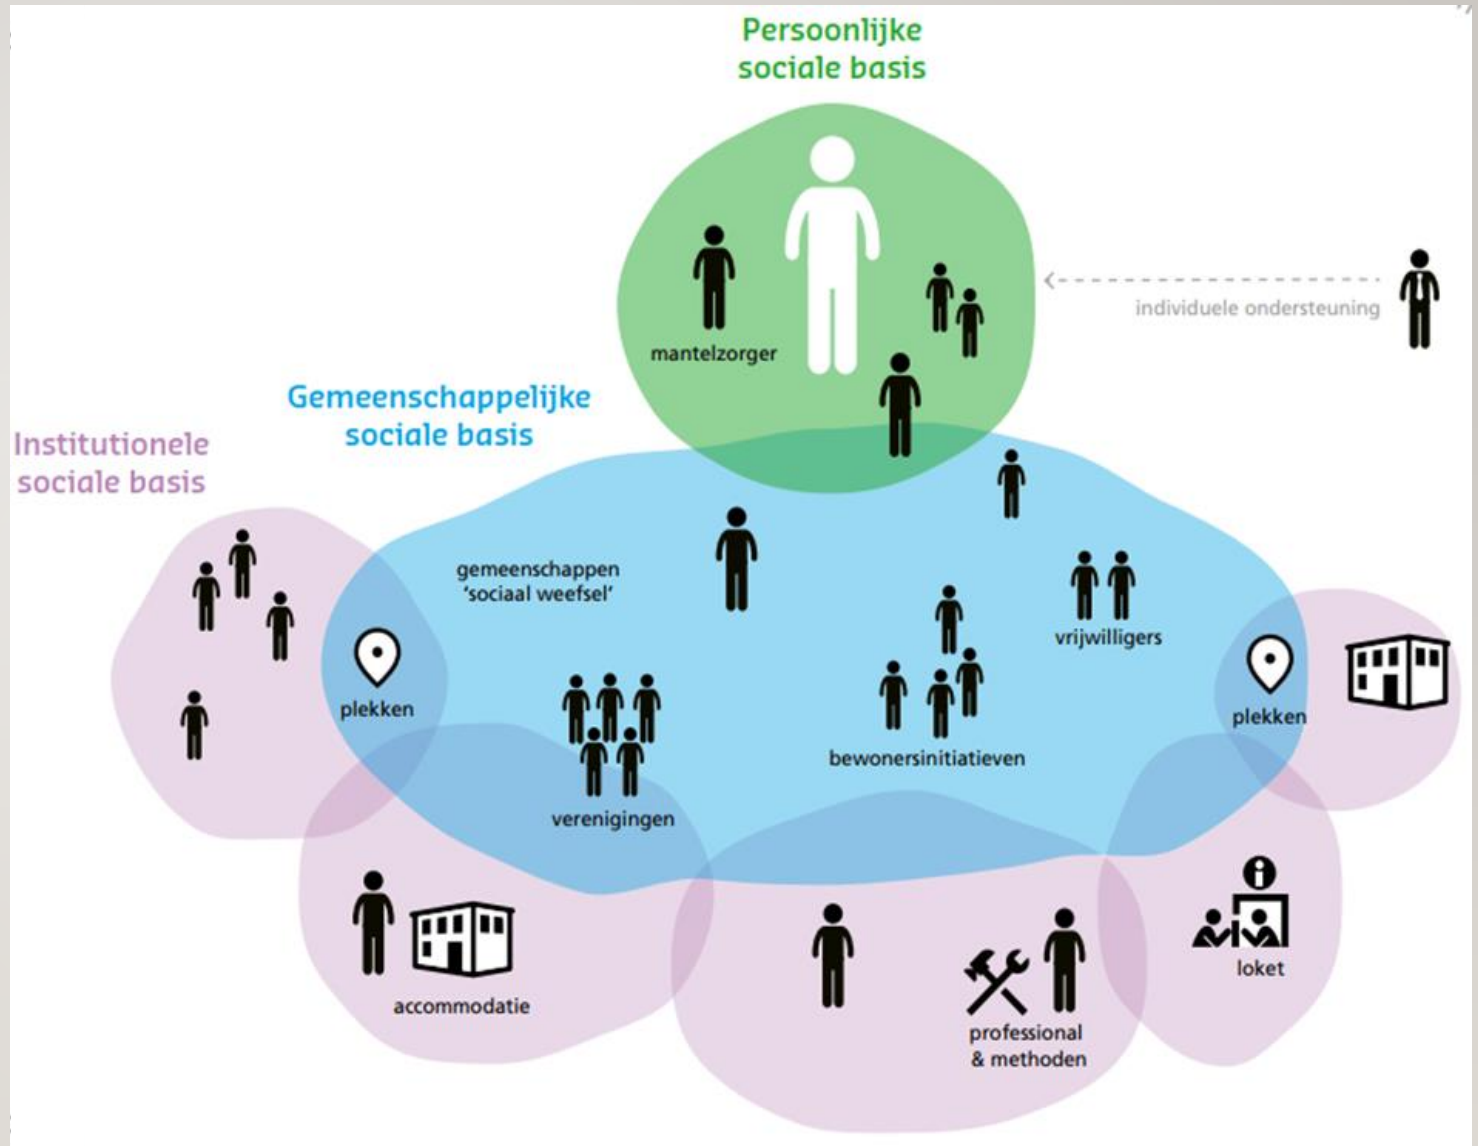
Persoonlijke sociale basis

mantelzorger

individuele ondersteuning

Gemeenschappelijke sociale basis

Institutionele sociale basis

gemeenschappen 'sociaal weefsel'

vrijwilligers

plekken

plekken

verenigingen

bewonersinitiatieven

accommodatie

professional & methoden

loket